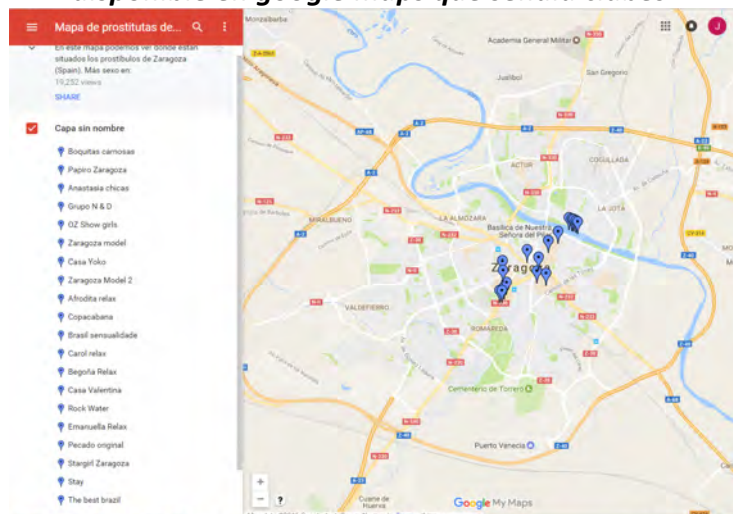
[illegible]

Mapa de prostitutas de...

En este mapa podemos ver donde están situados los prostíbulos de Zaragoza (Spain). Más sexo en:

19,252 views

SHARE

Capa sin nombre

Boquitas carnosas

Papiro Zaragoza

Anastasia chicas

Grupo N & D

OZ Show girls

Zaragoza model

Casa Yoko

Zaragoza Model 2

Afrodita relax

Copacabana

Brasil sensualidade

Carol relax

Begoña Relax

Casa Valentina

Rock Water

Emanuella Relax

Pecado original

Stargirl Zaragoza

Stay

The best brazil

J

Monzalbarba

Academia General Militar

Juslibol

San Gregorio

ACTUR

COGULLADA

LA JOTA

MIRALBUENO

LA ALMOZARA

Basílica de Nuestra Señora del Pilar

Zaragoza

VALDEFIERRO

ROMAREDA

Cementerio de Torrero

Puerto Venecia

Cuarte de Huerva

Google My Maps

+

−

?